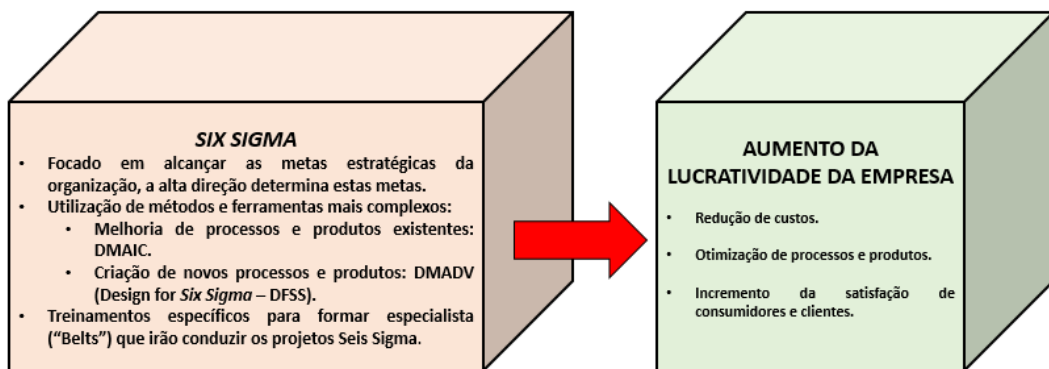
SIX SIGMA

- Focado em alcançar as metas estratégicas da organização, a alta direção determina estas metas.
- Utilização de métodos e ferramentas mais complexos:
  - Melhoria de processos e produtos existentes: DMAIC.
  - Criação de novos processos e produtos: DMADV (Design for *Six Sigma* – DFSS).
- Treinamentos específicos para formar especialista ("Belts") que irão conduzir os projetos Seis Sigma.

AUMENTO DA LUCRATIVIDADE DA EMPRESA

- Redução de custos.
- Otimização de processos e produtos.
- Incremento da satisfação de consumidores e clientes.